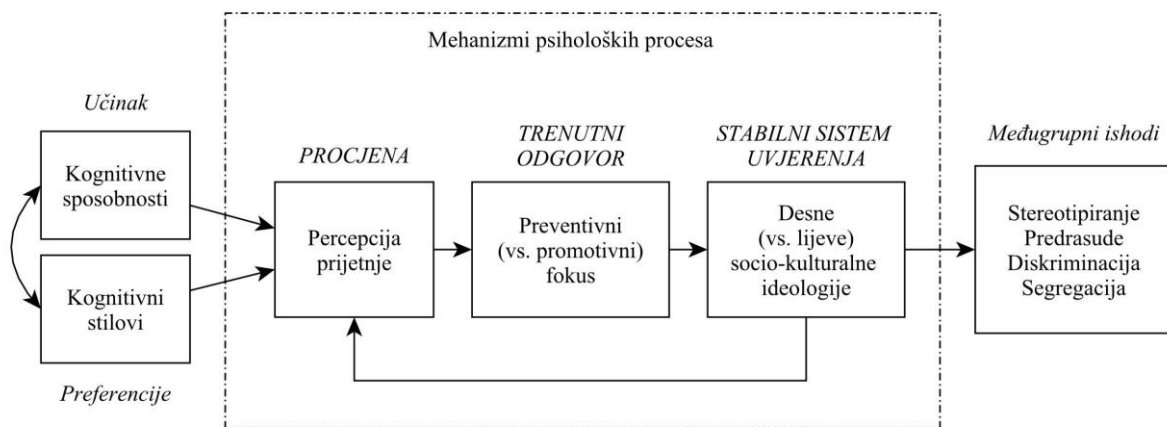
Mehanizmi psiholoških procesa

Učinak

Kognitivne sposobnosti

Kognitivni stilovi

Preferencije

PROCJENA

Percepcija prijetnje

TRENUTNI ODGOVOR

Preventivni (vs. promotivni) fokus

STABILNI SISTEM UVJERENJA

Desne (vs. lijeve) socio-kulturalne ideologije

Međugrupni ishodi

Stereotipiranje
Predrasude
Diskriminacija
Segregacija